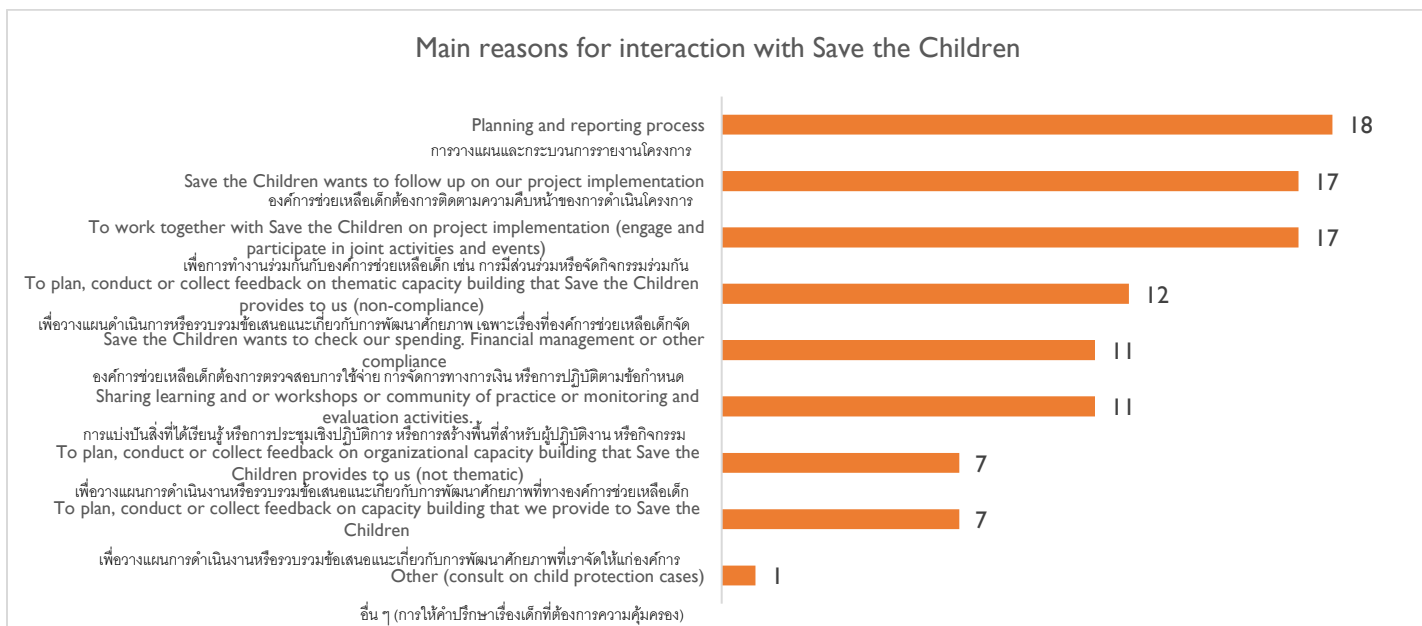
Main reasons for interaction with Save the Children

Planning and reporting process
การวางแผนและกระบวนการรายงานโครงการ

18

Save the Children wants to follow up on our project implementation
องค์การช่วยเหลือเด็กต้องการติดตามความคืบหน้าของการดำเนินโครงการ

17

To work together with Save the Children on project implementation (engage and participate in joint activities and events)
เพื่อการทำงานร่วมกันกับองค์การช่วยเหลือเด็ก เช่น การมีส่วนร่วมหรือจัดกิจกรรมร่วมกัน

17

To plan, conduct or collect feedback on thematic capacity building that Save the Children provides to us (non-compliance)
เพื่อวางแผนดำเนินการหรือรวบรวมข้อเสนอแนะเกี่ยวกับการพัฒนาศักยภาพ เฉพาะเรื่องที่องค์การช่วยเหลือเด็กจัด

12

Save the Children wants to check our spending. Financial management or other compliance
องค์การช่วยเหลือเด็กต้องการตรวจสอบการใช้จ่าย การจัดการทางการเงิน หรือการปฏิบัติตามข้อกำหนด

11

Sharing learning and or workshops or community of practice or monitoring and evaluation activities.
การแบ่งปันสิ่งที่ได้เรียนรู้ หรือการประชุมเชิงปฏิบัติการ หรือการสร้างพื้นที่สำหรับผู้ปฏิบัติงาน หรือกิจกรรม

11

To plan, conduct or collect feedback on organizational capacity building that Save the Children provides to us (not thematic)
เพื่อวางแผนการดำเนินงานหรือรวบรวมข้อเสนอแนะเกี่ยวกับการพัฒนาศักยภาพที่ทางองค์การช่วยเหลือเด็ก

7

To plan, conduct or collect feedback on capacity building that we provide to Save the Children
เพื่อวางแผนการดำเนินงานหรือรวบรวมข้อเสนอแนะเกี่ยวกับการพัฒนาศักยภาพที่เราจัดให้แก่องค์การ

7

Other (consult on child protection cases)
อื่น ๆ (การให้คำปรึกษาเรื่องเด็กที่ต้องการความคุ้มครอง)

1